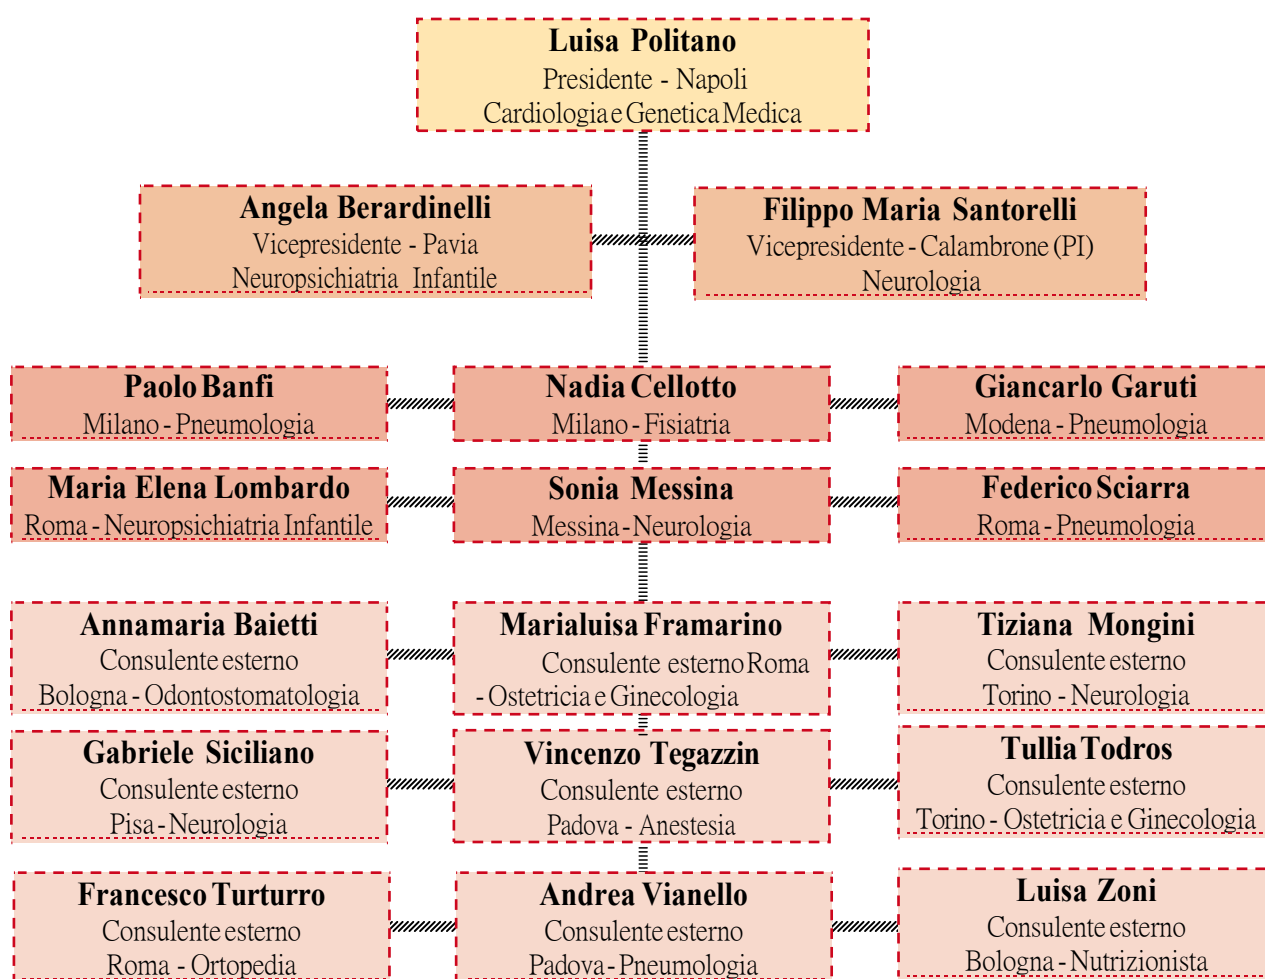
Luisa Politano
Presidente - Napoli
Cardiologia e Genetica Medica

Angela Berardinelli
Vicepresidente - Pavia
Neuropsichiatria Infantile

Filippo Maria Santorelli
Vicepresidente - Calambrone (PI)
Neurologia

Paolo Banfi
Milano - Pneumologia

Nadia Cellotto
Milano - Fisiatria

Giancarlo Garuti
Modena - Pneumologia

Maria Elena Lombardo
Roma - Neuropsichiatria Infantile

Sonia Messina
Messina - Neurologia

Federico Sciarra
Roma - Pneumologia

Annamaria Baietti
Consulente esterno
Bologna - Odontostomatologia

Marialuisa Framarino
Consulente esterno Roma - Ostetricia e Ginecologia

Tiziana Mongini
Consulente esterno
Torino - Neurologia

Gabriele Siciliano
Consulente esterno
Pisa - Neurologia

Vincenzo Tegazzin
Consulente esterno
Padova - Anestesia

Tullia Todros
Consulente esterno
Torino - Ostetricia e Ginecologia

Francesco Turturro
Consulente esterno
Roma - Ortopedia

Andrea Vianello
Consulente esterno
Padova - Pneumologia

Luisa Zoni
Consulente esterno
Bologna - Nutrizionista